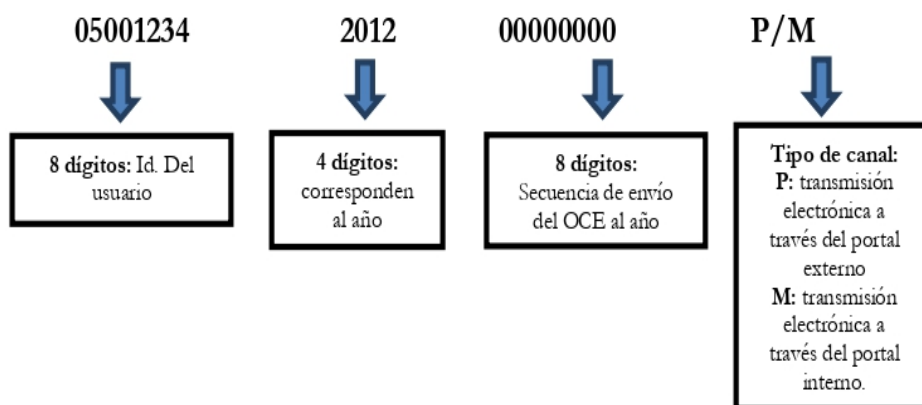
05001234

8 dígitos: Id. Del usuario

2012

4 dígitos: corresponden al año

00000000

8 dígitos: Secuencia de envío del OCE al año

P/M

Tipo de canal:
P: transmisión electrónica a través del portal externo
M: transmisión electrónica a través del portal interno.